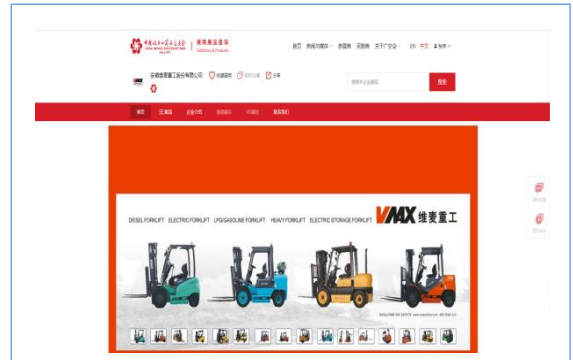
展商展品查询

首页 | 新闻与服务 | 参观商 | 采购商 | 关于广交会 | EN | 中文

安徽维麦重工股份有限公司

搜索

首页

DIESEL FORKLIFT ELECTRIC FORKLIFT LPG/GASOLINE FORKLIFT HEAVY FORKLIFT ELECTRIC STORAGE FORKLIFT VMAX 维麦重工